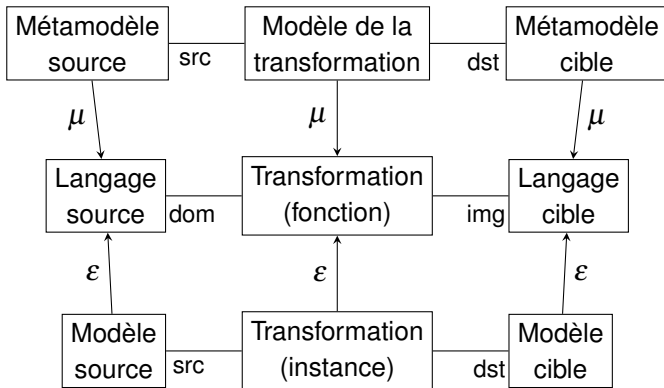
Métamodèle source

src

Modèle de la transformation

dst

Métamodèle cible

$\mu$

$\mu$

$\mu$

Langage source

dom

Transformation (fonction)

img

Langage cible

$\varepsilon$

$\varepsilon$

$\varepsilon$

Modèle source

src

Transformation (instance)

dst

Modèle cible